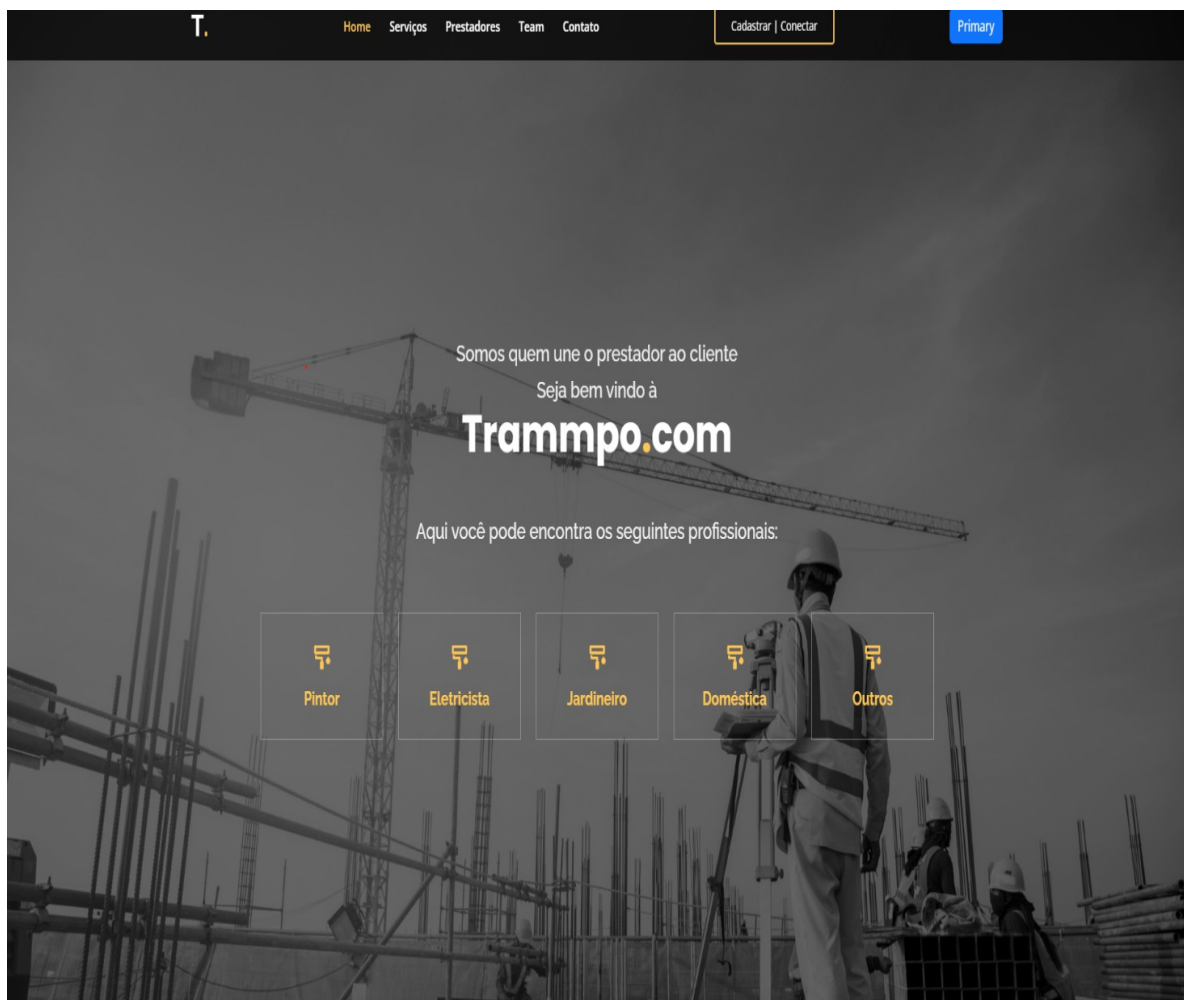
T.

Home Serviços Prestadores Team Contato

Cadastrar | Conectar

Primary

Somos quem une o prestador ao cliente

Seja bem vindo à

Trammpo.com

Aqui você pode encontra os seguintes profissionais:

Pintor

Eletricista

Jardineiro

Doméstica

Outros